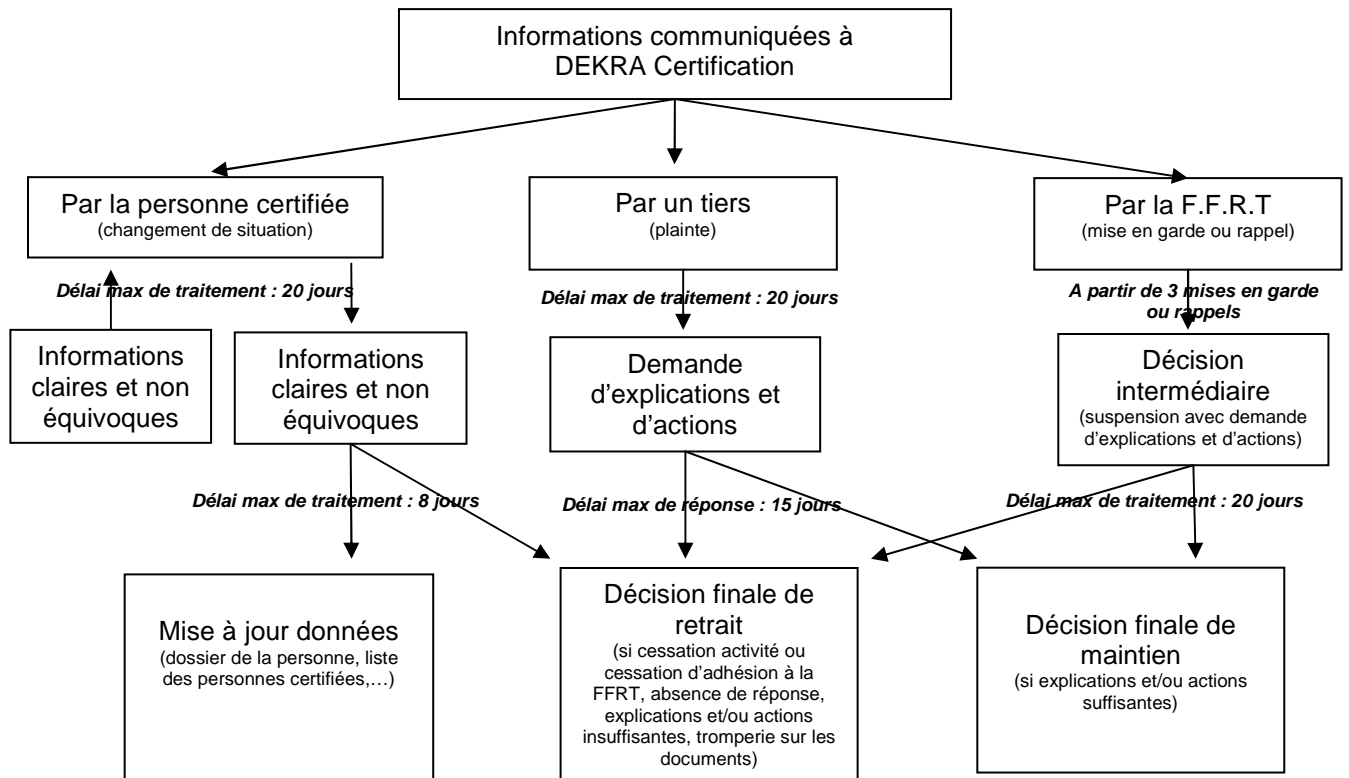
Informations communiquées à DEKRA Certification

Par la personne certifiée
(changement de situation)

Par un tiers
(plainte)

Par la F.F.R.T
(mise en garde ou rappel)

Délai max de traitement : 20 jours

Délai max de traitement : 20 jours

A partir de 3 mises en garde ou rappels

Informations claires et non équivoques

Informations claires et non équivoques

Demande d'explications et d'actions

Décision intermédiaire
(suspension avec demande d'explications et d'actions)

Délai max de traitement : 8 jours

Délai max de réponse : 15 jours

Délai max de traitement : 20 jours

Mise à jour données
(dossier de la personne, liste des personnes certifiées,…)

Décision finale de retrait
(si cessation activité ou cessation d'adhésion à la FFRT, absence de réponse, explications et/ou actions insuffisantes, tromperie sur les documents)

Décision finale de maintien
(si explications et/ou actions suffisantes)